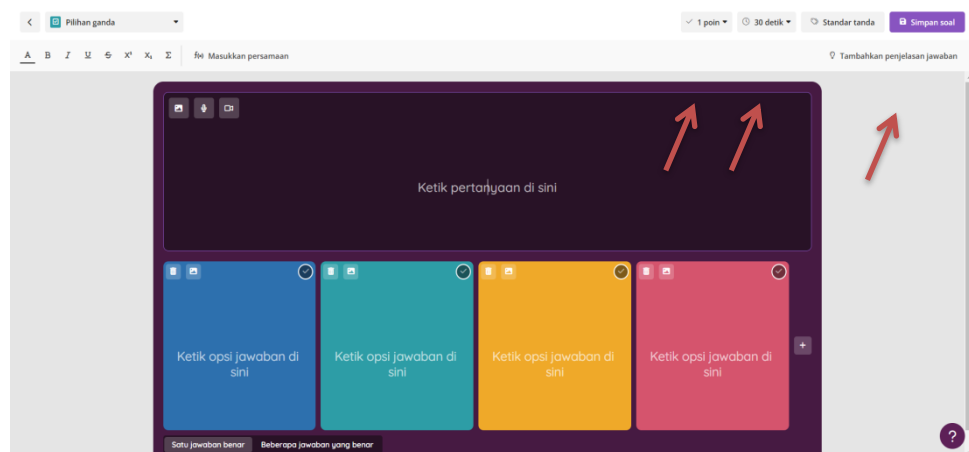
Pilihan ganda

1 poin
30 detik
Standar tanda
Simpan soal

A B I U S $X^2$ $X_2$ Σ
Masukkan persamaan
Tambahkan penjelasan jawaban

Ketik pertanyaan di sini

Ketik opsi jawaban di sini

Ketik opsi jawaban di sini

Ketik opsi jawaban di sini

Ketik opsi jawaban di sini

+

Satu jawaban benar
Beberapa jawaban yang benar

?